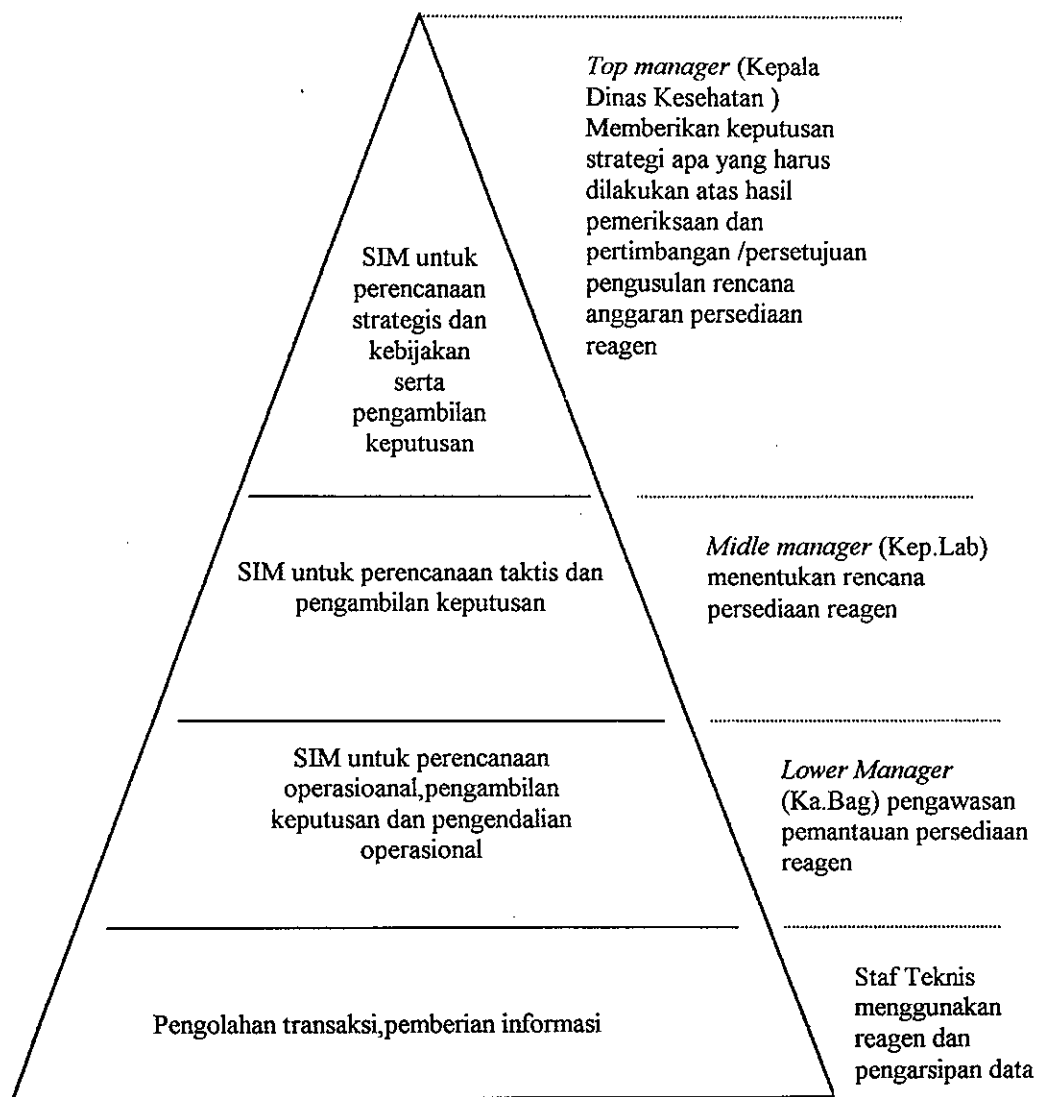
SIM untuk perencanaan strategis dan kebijakan serta pengambilan keputusan

*Top manager* (Kepala Dinas Kesehatan ) Memberikan keputusan strategi apa yang harus dilakukan atas hasil pemeriksaan dan pertimbangan /persetujuan pengusulan rencana anggaran persediaan reagen

SIM untuk perencanaan taktis dan pengambilan keputusan

*Midle manager* (Kep.Lab) menentukan rencana persediaan reagen

SIM untuk perencanaan operasioanal,pengambilan keputusan dan pengendalian operasional

*Lower Manager* (Ka.Bag) pengawasan pemantauan persediaan reagen

Pengolahan transaksi,pemberian informasi

Staf Teknis menggunakan reagen dan pengarsipan data